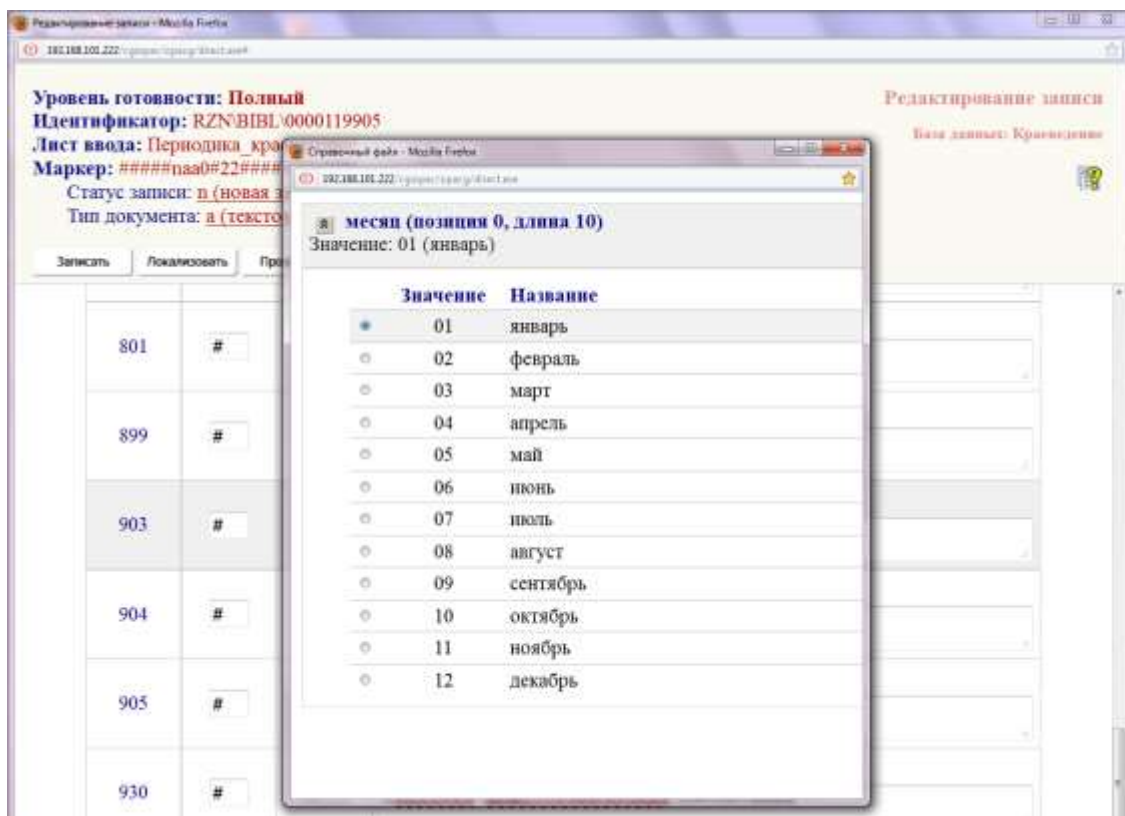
Редактирование записи - Mozilla Firefox
192.168.101.222/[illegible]

Уровень готовности: Полный
Идентификатор: RZN\BIBL\0000119905
Лист ввода: Периодика_кра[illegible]
Маркер: #####naa0#22####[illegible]
Статус записи: n (новая з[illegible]
Тип документа: a (тексто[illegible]

Редактирование записи
База данных: Краеведение

Записать
Локализовать
Про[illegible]

801 #
899 #
903 #
904 #
905 #
930 #

Справочный файл - Mozilla Firefox
192.168.101.222/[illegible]

месяц (позиция 0, длина 10)
Значение: 01 (январь)

| | Значение | Название |
|---|---|---|
| | 01 | январь |
| | 02 | февраль |
| | 03 | март |
| | 04 | апрель |
| | 05 | май |
| | 06 | июнь |
| | 07 | июль |
| | 08 | август |
| | 09 | сентябрь |
| | 10 | октябрь |
| | 11 | ноябрь |
| | 12 | декабрь |